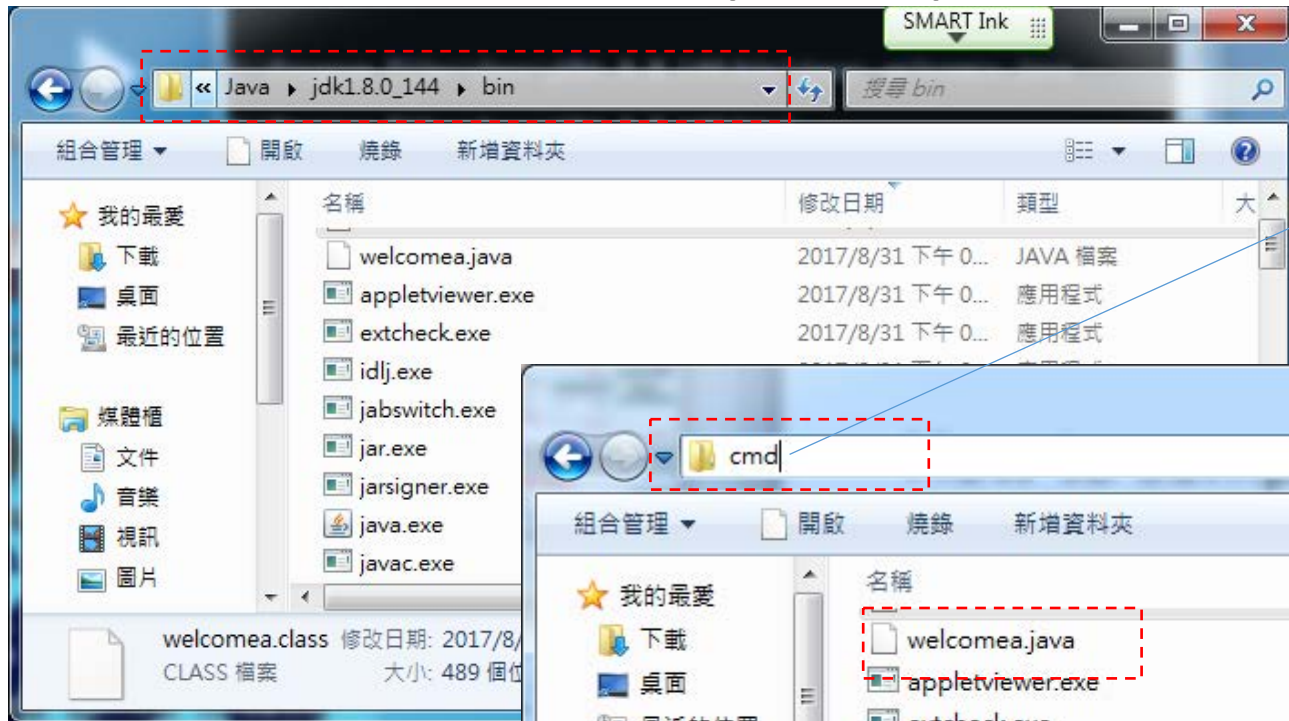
SMART Ink

« Java ▸ jdk1.8.0_144 ▸ bin

搜尋 bin

組合管理 ▾ 開啟 燒錄 新增資料夾

| 名稱 | 修改日期 | 類型 | 大 |
|---|---|---|---|
| welcomea.java | 2017/8/31 下午 0... | JAVA 檔案 | |
| appletviewer.exe | 2017/8/31 下午 0... | 應用程式 | |
| extcheck.exe | 2017/8/31 下午 0... | 應用程式 | |
| idlj.exe | | | |
| jabswitch.exe | | | |
| jar.exe | | | |
| jarsigner.exe | | | |
| java.exe | | | |
| javac.exe | | | |

我的最愛
下載
桌面
最近的位置

媒體櫃
文件
音樂
視訊
圖片

welcomea.class 修改日期: 2017/8/
CLASS 檔案 大小: 489 個位

cmd

組合管理 ▾ 開啟 燒錄 新增資料夾

我的最愛
下載
桌面

名稱
welcomea.java
appletviewer.exe